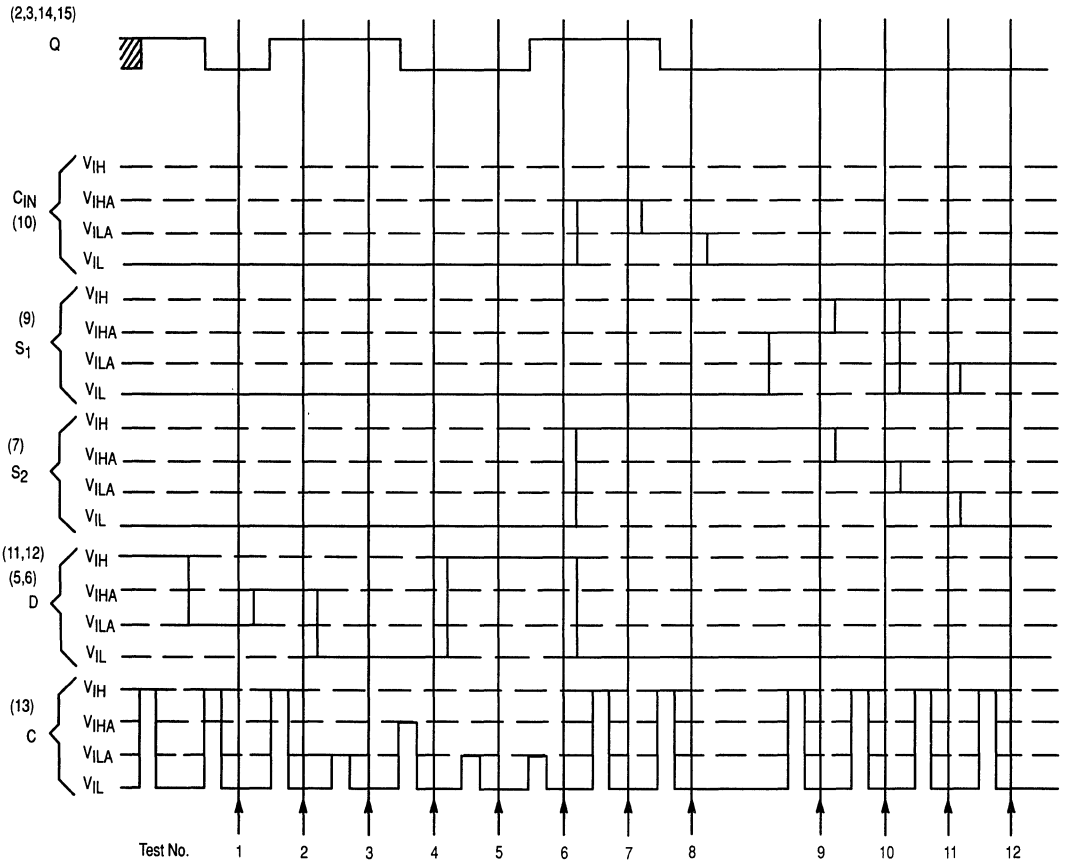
(2,3,14,15)
Q

$C_{IN}$
(10)
$V_{IH}$
$V_{IHA}$
$V_{ILA}$
$V_{IL}$

(9)
$S_1$
$V_{IH}$
$V_{IHA}$
$V_{ILA}$
$V_{IL}$

(7)
$S_2$
$V_{IH}$
$V_{IHA}$
$V_{ILA}$
$V_{IL}$

(11,12)
(5,6)
D
$V_{IH}$
$V_{IHA}$
$V_{ILA}$
$V_{IL}$

(13)
C
$V_{IH}$
$V_{IHA}$
$V_{ILA}$
$V_{IL}$

Test No. 1 2 3 4 5 6 7 8 9 10 11 12